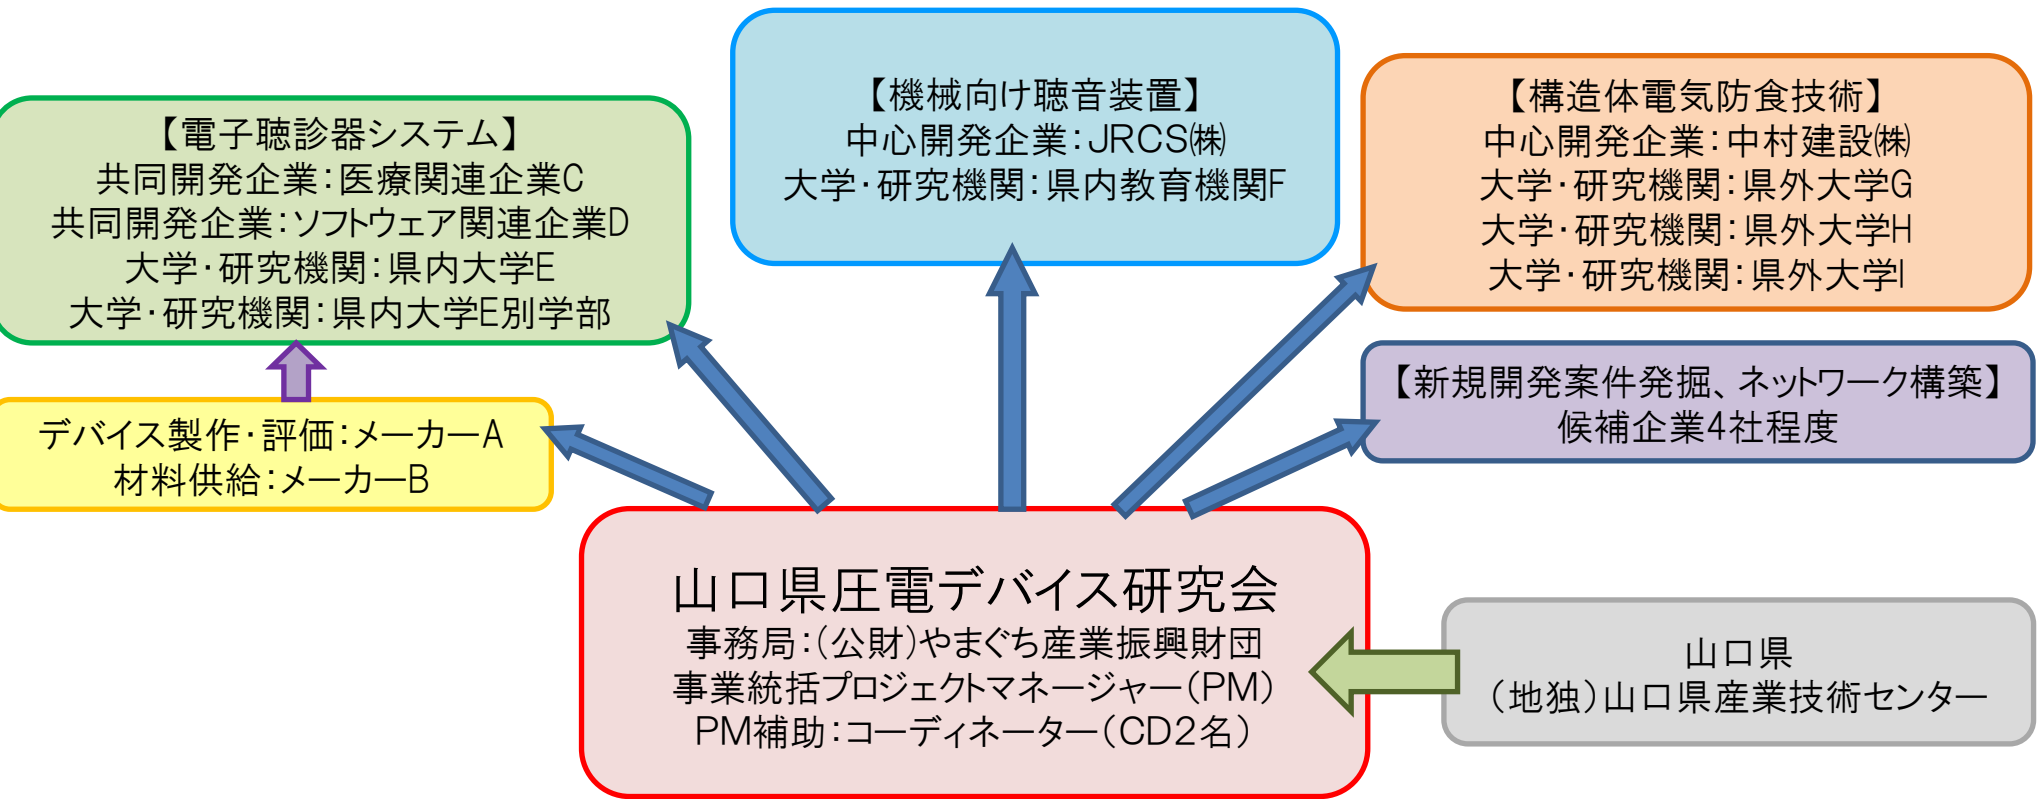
【電子聴診器システム】
共同開発企業：医療関連企業C
共同開発企業：ソフトウェア関連企業D
大学・研究機関：県内大学E
大学・研究機関：県内大学E別学部

デバイス製作・評価：メーカーA
材料供給：メーカーB

【機械向け聴音装置】
中心開発企業：JRCS㈱
大学・研究機関：県内教育機関F

【構造体電気防食技術】
中心開発企業：中村建設㈱
大学・研究機関：県外大学G
大学・研究機関：県外大学H
大学・研究機関：県外大学I

【新規開発案件発掘、ネットワーク構築】
候補企業4社程度

山口県圧電デバイス研究会
事務局：（公財）やまぐち産業振興財団
事業統括プロジェクトマネージャー（PM）
PM補助：コーディネーター（CD2名）

山口県
（地独）山口県産業技術センター